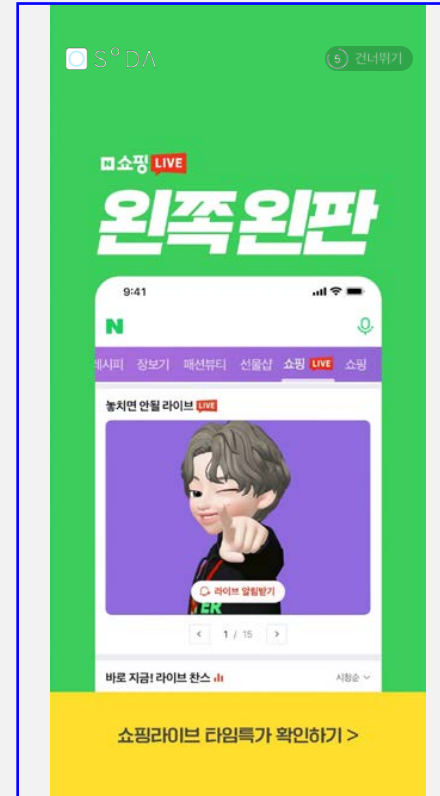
S°DA

5 건너뛰기

N 쇼핑 LIVE

왼쪽 왼판

9:41

N

레시피 장보기 패션뷰티 선물샵 쇼핑 LIVE 쇼핑

놓치면 안될 라이브 LIVE

ER

라이브 알림받기

< 1 / 15 >

바로 지금! 라이브 찬스

시청순

쇼핑라이브 타임특가 확인하기 >